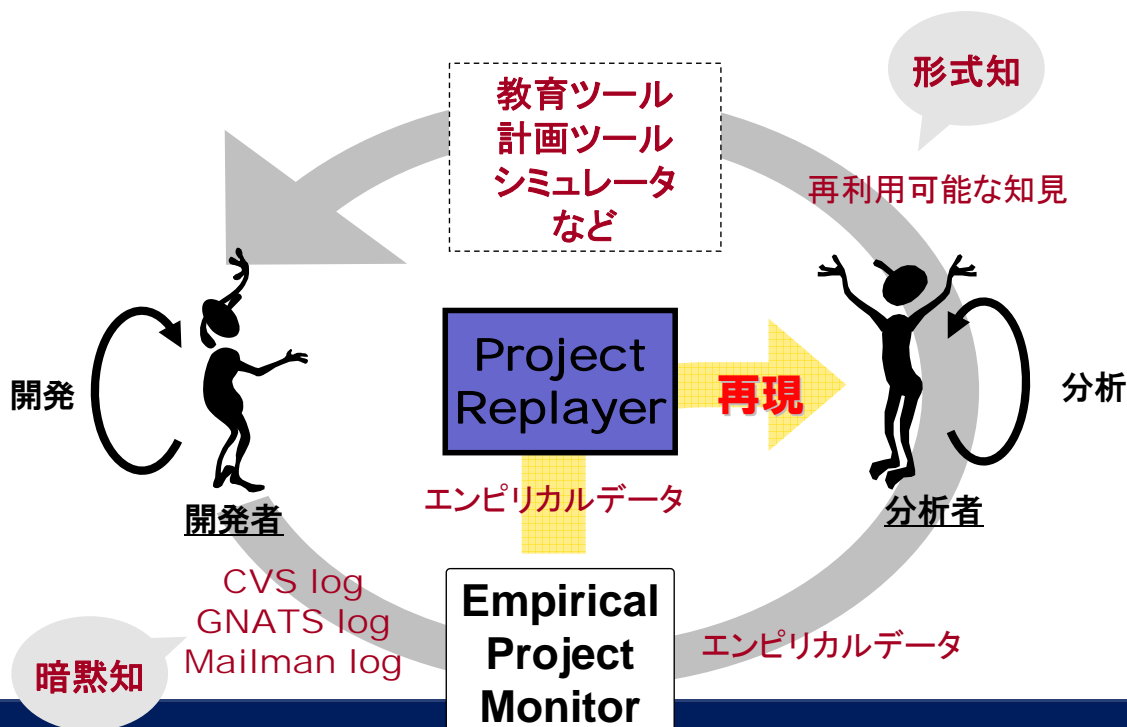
教育ツール
計画ツール
シミュレータ
など

形式知

再利用可能な知見

開発

Project Replayer

再現

分析

開発者

エンピリカルデータ

分析者

CVS log
GNATS log
Mailman log

Empirical Project Monitor

エンピリカルデータ

暗黙知